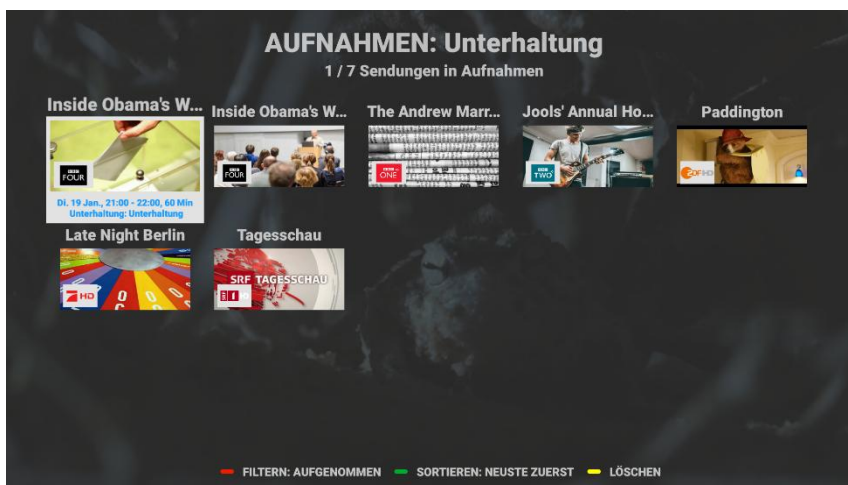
AUFNAHMEN: Unterhaltung

1 / 7 Sendungen in Aufnahmen

Inside Obama's W...

BBC FOUR

Di. 19 Jan., 21:00 - 22:00, 60 Min
Unterhaltung: Unterhaltung

Inside Obama's W...

BBC FOUR

The Andrew Marr...

BBC ONE

Jools' Annual Ho...

BBC TWO

Paddington

ZDF HD

Late Night Berlin

7 HD

Tagesschau

SRF TAGESSCHAU

SRF 1 HD

FILTERN: AUFGENOMMEN   SORTIEREN: NEUSTE ZUERST   LÖSCHEN